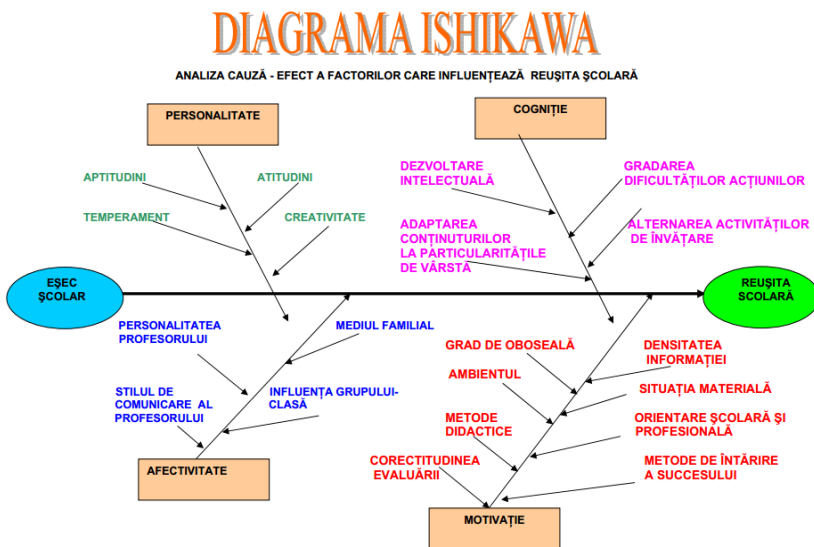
DIAGRAMA ISHIKAWA

ANALIZA CAUZĂ - EFECT A FACTORILOR CARE INFLUENȚEAZĂ REUȘITA ȘCOLARĂ

PERSONALITATE

APTITUDINI

ATITUDINI

TEMPERAMENT

CREATIVITATE

COGNIȚIE

DEZVOLTARE INTELECTUALĂ

GRADAREA DIFICULTĂȚILOR ACȚIUNILOR

ADAPTAREA CONȚINUTURILOR LA PARTICULARITĂȚILE DE VÂRSTĂ

ALTERNAREA ACTIVITĂȚILOR DE ÎNVĂȚARE

EȘEC ȘCOLAR

REUȘITA ȘCOLARĂ

PERSONALITATEA PROFESORULUI

MEDIUL FAMILIAL

STILUL DE COMUNICARE AL PROFESORULUI

INFLUENȚA GRUPULUI-CLASĂ

AFECTIVITATE

GRAD DE OBOSEALĂ

DENSITATEA INFORMAȚIEI

AMBIENTUL

SITUAȚIA MATERIALĂ

METODE DIDACTICE

ORIENTARE ȘCOLARĂ ȘI PROFESIONALĂ

CORECTITUDINEA EVALUĂRII

METODE DE ÎNTĂRIRE A SUCCESULUI

MOTIVAȚIE